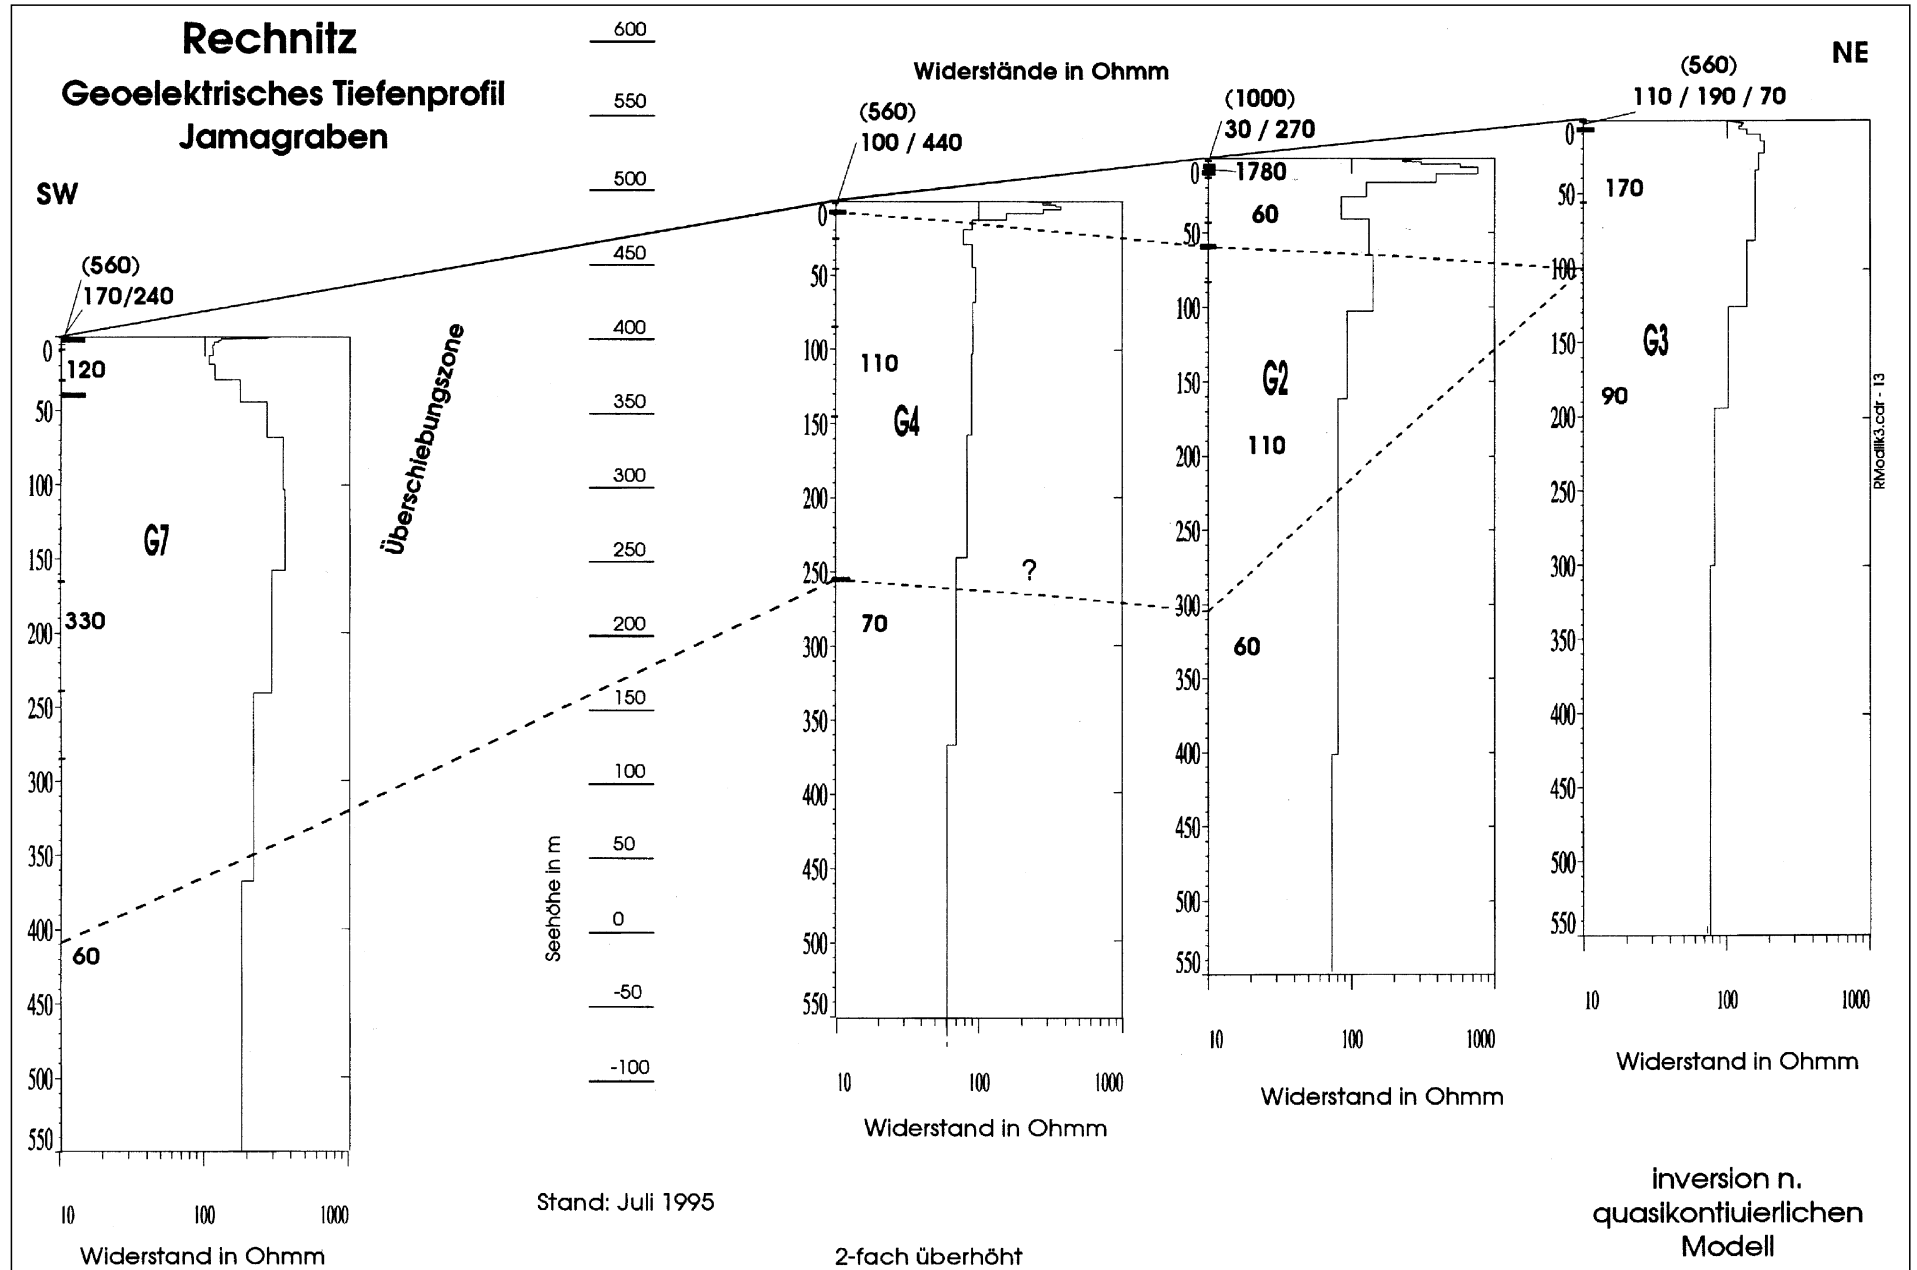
Rechnitz
Geoelektrisches Tiefenprofil
Jamagraben

SW

NE

Widerstände in Ohmm

600
550
500
450
400
350
300
250
200
150
100
50
0
-50
-100

Seehöhe in m

Überschiebungszone

(560)
170/240

0
50
100
150
200
250
300
350
400
450
500
550

120

G7

330

60

10 100 1000

Widerstand in Ohmm

(560)
100 / 440

0
50
100
150
200
250
300
350
400
450
500
550

110

G4

70

?

10 100 1000

Widerstand in Ohmm

(1000)
30 / 270

0
50
100
150
200
250
300
350
400
450
500
550

1780

60

G2

110

60

10 100 1000

Widerstand in Ohmm

(560)
110 / 190 / 70

0
50
100
150
200
250
300
350
400
450
500
550

170

G3

90

10 100 1000

Widerstand in Ohmm

RModik3.cdr - 13

Stand: Juli 1995

2-fach überhöht

inversion n.
quasikontiuierlichen
Modell